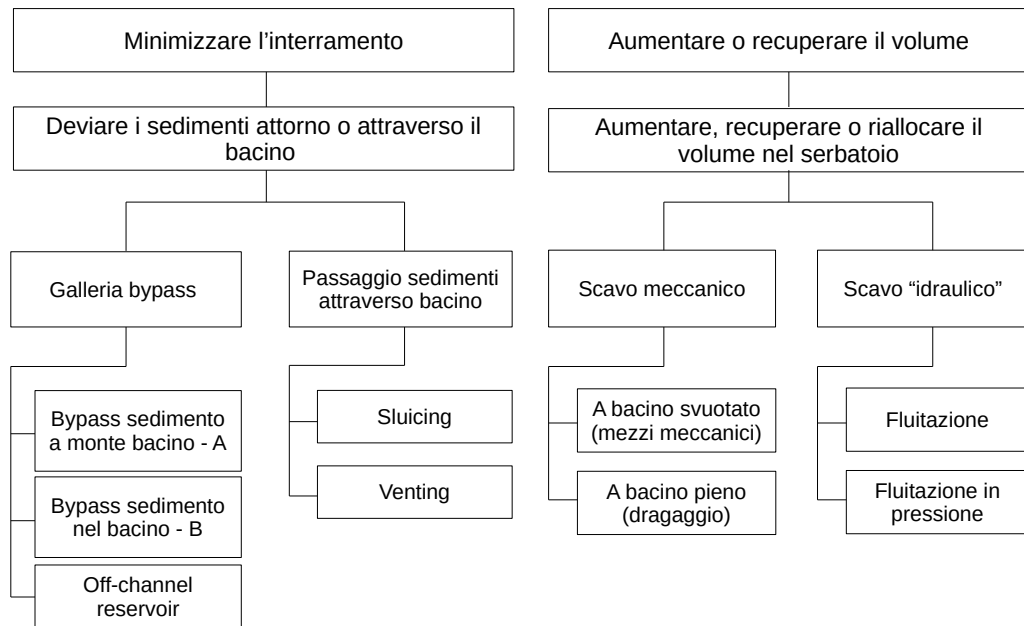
Minimizzare l'interramento

Deviare i sedimenti attorno o attraverso il bacino

Galleria bypass

Bypass sedimento a monte bacino - A

Bypass sedimento nel bacino - B

Off-channel reservoir

Passaggio sedimenti attraverso bacino

Sluicing

Venting

Aumentare o recuperare il volume

Aumentare, recuperare o riallocare il volume nel serbatoio

Scavo meccanico

A bacino svuotato (mezzi meccanici)

A bacino pieno (dragaggio)

Scavo “idraulico”

Fluitazione

Fluitazione in pressione